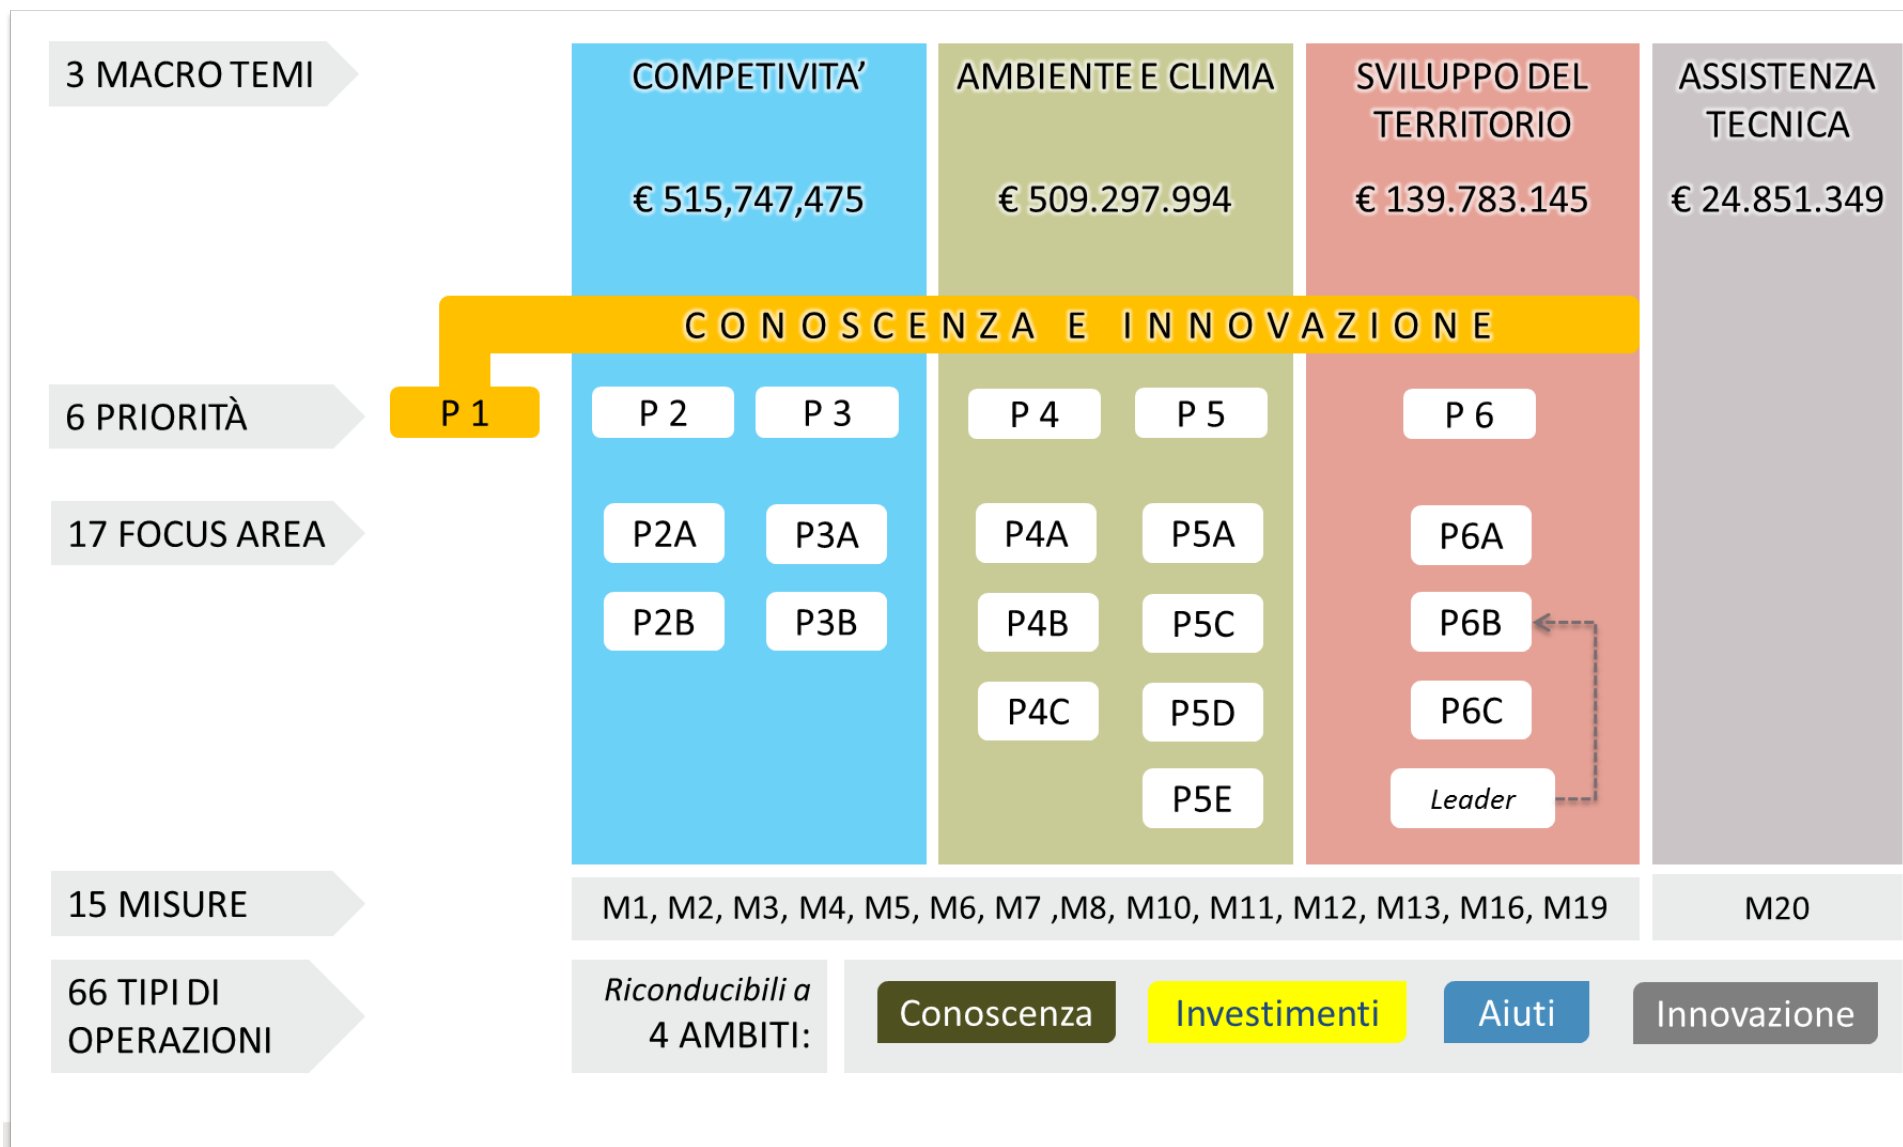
3 MACRO TEMI

| COMPETIVITA' | AMBIENTE E CLIMA | SVILUPPO DEL TERRITORIO | ASSISTENZA TECNICA |
|---|---|---|---|
| € 515,747,475 | € 509.297.994 | € 139.783.145 | € 24.851.349 |

C O N O S C E N Z A E I N N O V A Z I O N E

6 PRIORITÀ

P 1 P 2 P 3 P 4 P 5 P 6

17 FOCUS AREA

P2A P3A P4A P5A P6A

P2B P3B P4B P5C P6B

P4C P5D P6C

P5E Leader

15 MISURE

M1, M2, M3, M4, M5, M6, M7 ,M8, M10, M11, M12, M13, M16, M19

M20

66 TIPI DI OPERAZIONI

Riconducibili a 4 AMBITI:

Conoscenza Investimenti Aiuti Innovazione